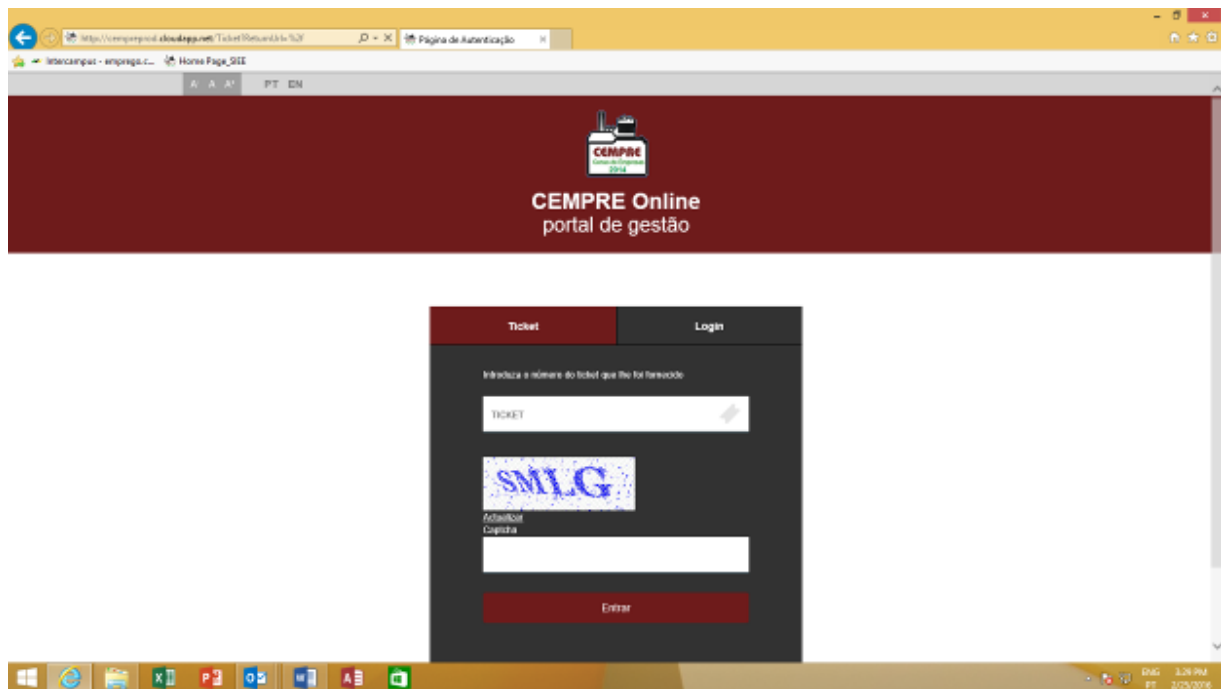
http://cempreprod.cloudapp.net/Ticket?ReturnUrl=%2f
Página de Autenticação
Intercampus - emprego.c... Home Page_SIEE
A A A+ PT EN

CEMPRE
Censo de Empresas
2014

CEMPRE Online
portal de gestão

Ticket
Login

Introduza o número do ticket que lhe foi fornecido

TICKET

SMLG

Actualizar
Captcha

Entrar

ENG PT 3:29 PM 2/25/2016